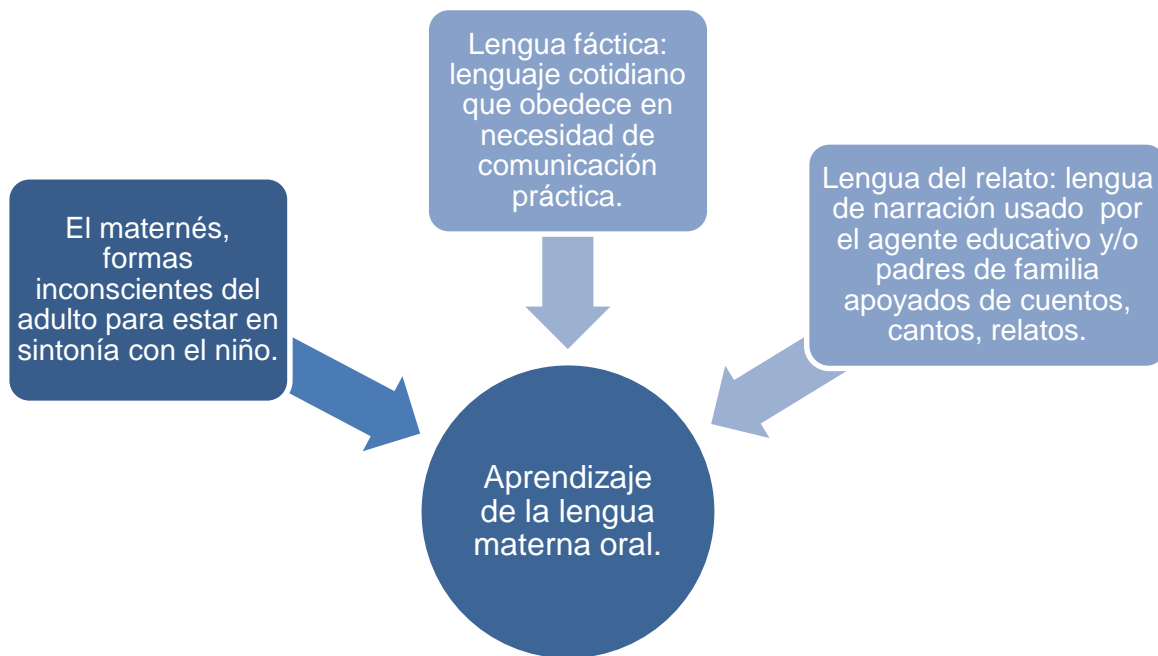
El maternés, formas inconscientes del adulto para estar en sintonía con el niño.

Lengua fáctica: lenguaje cotidiano que obedece en necesidad de comunicación práctica.

Lengua del relato: lengua de narración usado por el agente educativo y/o padres de familia apoyados de cuentos, cantos, relatos.

Aprendizaje de la lengua materna oral.